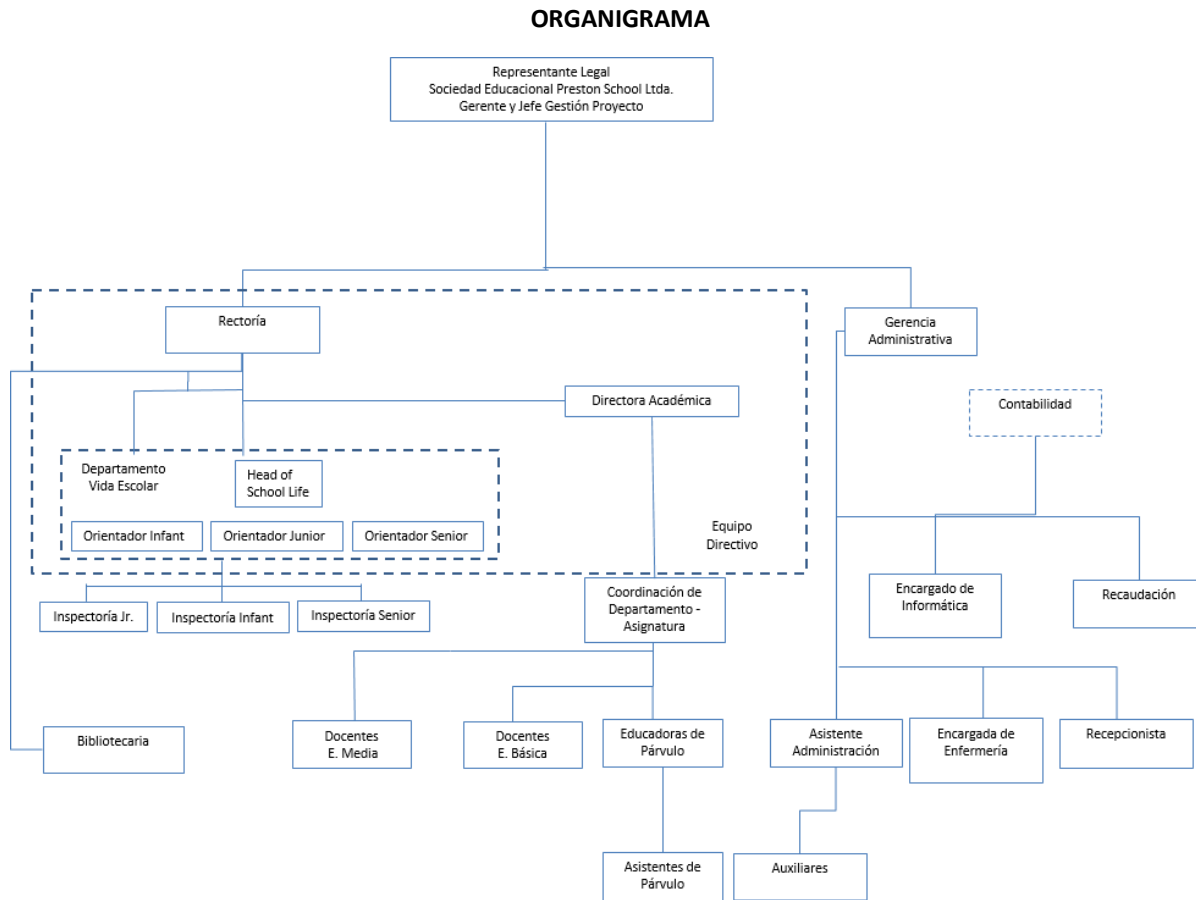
ORGANIGRAMA

Representante Legal
Sociedad Educacional Preston School Ltda.
Gerente y Jefe Gestión Proyecto

Rectoría

Gerencia Administrativa

Directora Académica

Contabilidad

Departamento Vida Escolar

Head of School Life

Orientador Infant

Orientador Junior

Orientador Senior

Equipo Directivo

Inspectoría Jr.

Inspectoría Infant

Inspectoría Senior

Coordinación de Departamento - Asignatura

Encargado de Informática

Recaudación

Bibliotecaria

Docentes E. Media

Docentes E. Básica

Educadoras de Párvulo

Asistente Administración

Encargada de Enfermería

Recepcionista

Asistentes de Párvulo

Auxiliares